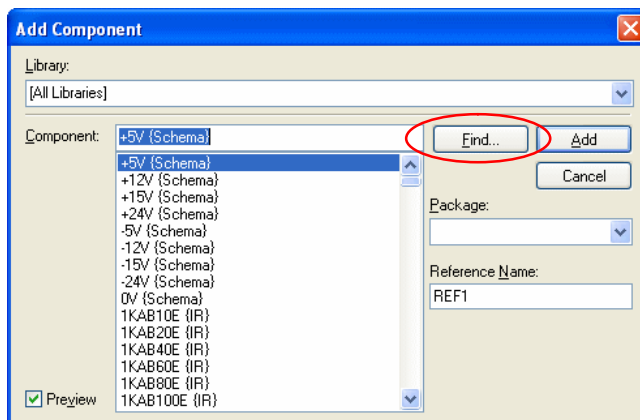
Add Component

Library:

[All Libraries]

Component: +5V {Schema}

+5V {Schema}
+12V {Schema}
+15V {Schema}
+24V {Schema}
-5V {Schema}
-12V {Schema}
-15V {Schema}
-24V {Schema}
0V {Schema}
1KAB10E {IR}
1KAB20E {IR}
1KAB40E {IR}
1KAB60E {IR}
1KAB80E {IR}
1KAB100E {IR}

Find...

Add

Cancel

Package:

Reference Name:

REF1

Preview